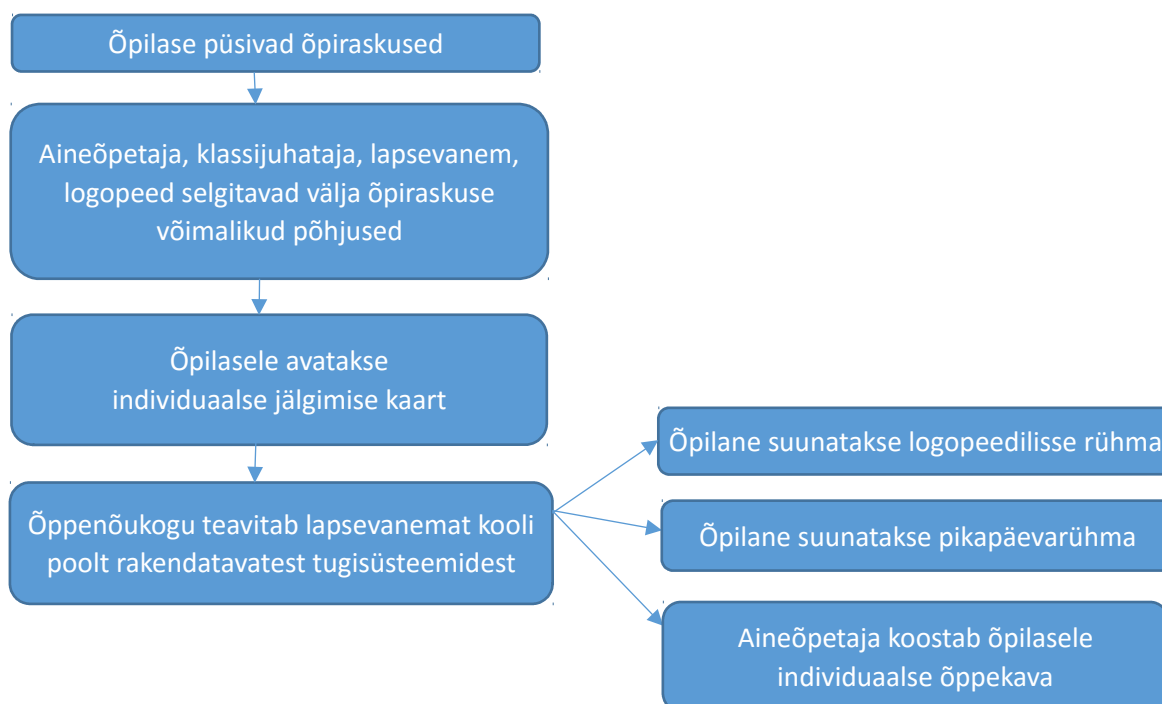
Õpilase püsivad õpiraskused

Aineõpetaja, klassijuhataja, lapsevanem, logopeed selgitavad välja õpiraskuse võimalikud põhjused

Õpilasele avatakse individuaalse jälgimise kaart

Õppenõukogu teavitab lapsevanemat kooli poolt rakendatavatest tugisüsteemidest

Õpilane suunatakse logopeedilisse rühma

Õpilane suunatakse pikapäevarühma

Aineõpetaja koostab õpilasele individuaalse õppekava